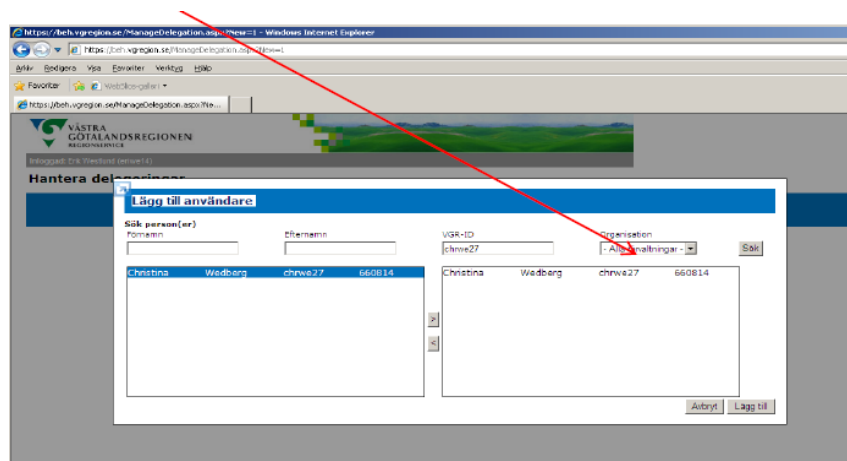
https://beh.vgregion.se/ManageDelegation.aspx?New=1 - Windows Internet Explorer

https://beh.vgregion.se/ManageDelegation.aspx?New=1

Arkiv Redigera Visa Favoriter Verktyg Hjälp

Favoriter WebSlice-galleri

https://beh.vgregion.se/ManageDelegation.aspx?Ne...

VÄSTRA GÖTALANDSREGIONEN REGIONSERVICE

Inloggad: Erik Wedlund (eriwe14)

Hantera delegeringar

Lägg till användare

Sök person(er)

Förnamn

Efternamn

VGR-ID

chrwe27

Organisation

- Alla förvaltningar -

Sök

| Christina | Wedberg | chrwe27 | 660814 |
|---|---|---|---|

>

<

| Christina | Wedberg | chrwe27 | 660814 |
|---|---|---|---|

Avbryt

Lägg till